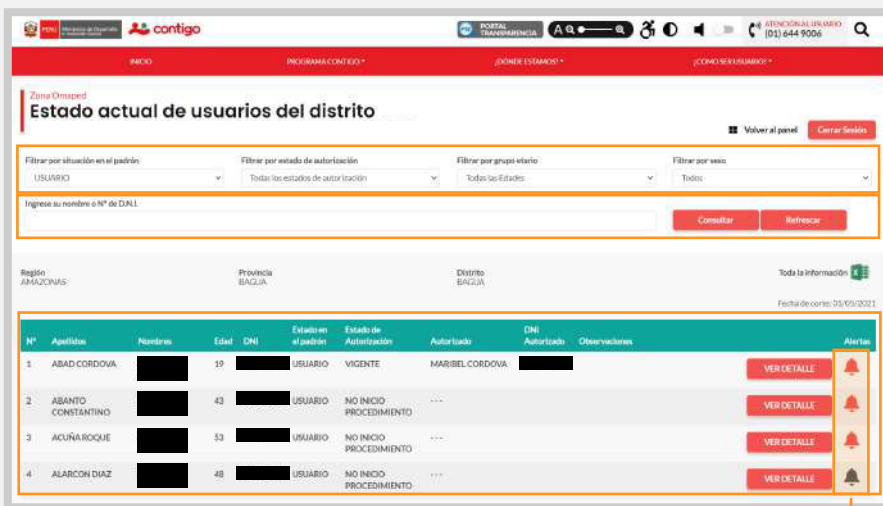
PERÚ Ministerio de Desarrollo e Inclusión Social contigo

PORTAL TRANSPARENCIA

ATENCIÓN AL USUARIO (01) 644 9006

INICIO PROGRAMA CONTIGO ▾ ¿DÓNDE ESTAMOS? ▾ ¿COMO SER USUARIO? ▾

Zona Omaped

Estado actual de usuarios del distrito

Volver al panel Cerrar Sesión

Filtrar por situación en el padrón: USUARIO

Filtrar por estado de autorización: Todos los estados de autorización

Filtrar por grupo etario: Todas las Edades

Filtrar por sexo: Todos

Ingrese su nombre o N° de D.N.I.

Consultar Refrescar

Región AMAZONAS

Provincia BAGUA

Distrito BAGUA

Toda la información

Fecha de corte: 01/05/2021

| N° | Apellidos | Nombres | Edad | DNI | Estado en el padrón | Estado de Autorización | Autorizado | DNI Autorizado | Observaciones | | Alertas |
|---|---|---|---|---|---|---|---|---|---|---|---|
| 1 | ABAD CORDOVA | | 19 | | USUARIO | VIGENTE | MARIBEL CORDOVA | | | VER DETALLE | |
| 2 | ABANTO CONSTANTINO | | 43 | | USUARIO | NO INICIO PROCEDIMIENTO | --- | | | VER DETALLE | |
| 3 | ACUÑA ROQUE | | 53 | | USUARIO | NO INICIO PROCEDIMIENTO | --- | | | VER DETALLE | |
| 4 | ALARCON DIAZ | | 48 | | USUARIO | NO INICIO PROCEDIMIENTO | --- | | | VER DETALLE | |